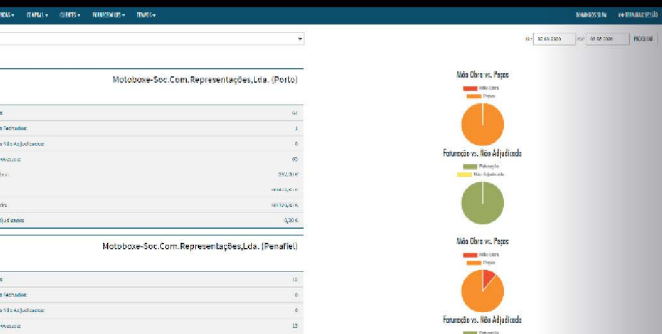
NDAS ▾ STAPAS ▾ CLIENTES ▾ RELATORIOS ▾ TEMPOS ▾

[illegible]

De 01.05.2020 Até 05.05.2020 PROCURAR

Motoboxe-Soc.Com.Representações,Lda. (Porto)

Mão Obra vs. Peças
Mão Obra
Peças

Faturação vs. Não Adjudicado
Faturação
Não Adjudicado

Motoboxe-Soc.Com.Representações,Lda. (Penafiel)

Mão Obra vs. Peças
Mão Obra
Peças

Faturação vs. Não Adjudicado
Faturação